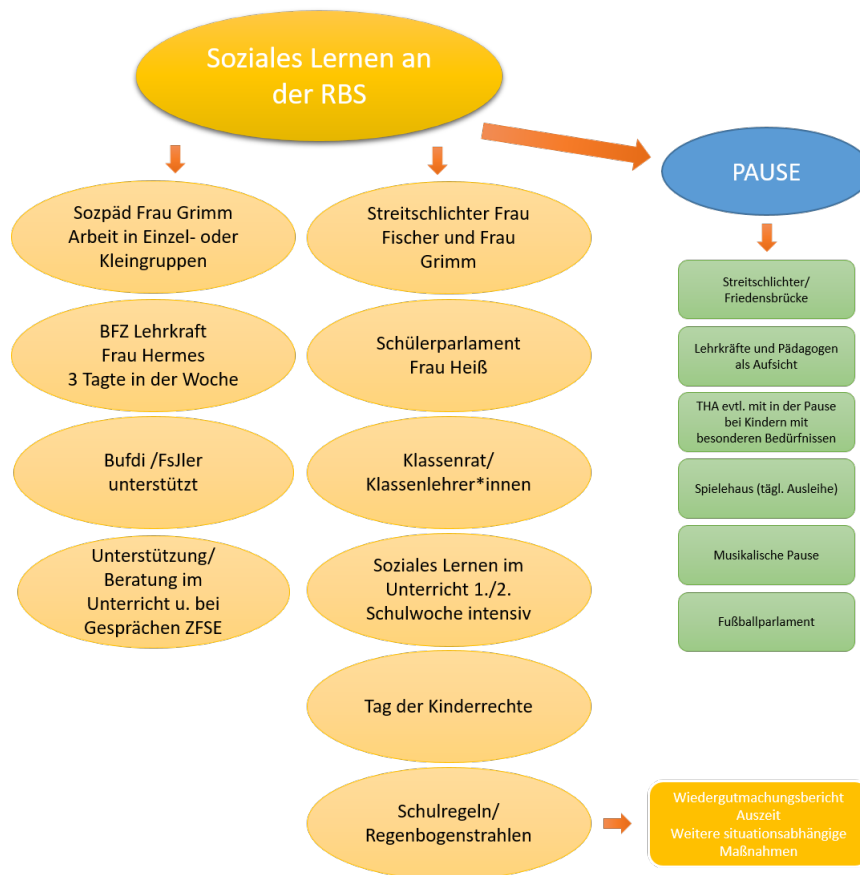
Soziales Lernen an der RBS

PAUSE

Sozpäd Frau Grimm Arbeit in Einzel- oder Kleingruppen

BFZ Lehrkraft Frau Hermes 3 Tagte in der Woche

Bufdi /FsJler unterstützt

Unterstützung/ Beratung im Unterricht u. bei Gesprächen ZFSE

Streitschlichter Frau Fischer und Frau Grimm

Schülerparlament Frau Heiß

Klassenrat/ Klassenlehrer*innen

Soziales Lernen im Unterricht 1./2. Schulwoche intensiv

Tag der Kinderrechte

Schulregeln/ Regenbogenstrahlen

Streitschlichter/ Friedensbrücke

Lehrkräfte und Pädagogen als Aufsicht

THA evtl. mit in der Pause bei Kindern mit besonderen Bedürfnissen

Spielehaus (tägl. Ausleihe)

Musikalische Pause

Fußballparlament

Wiedergutmachungsbericht
Auszeit
Weitere situationsabhängige Maßnahmen